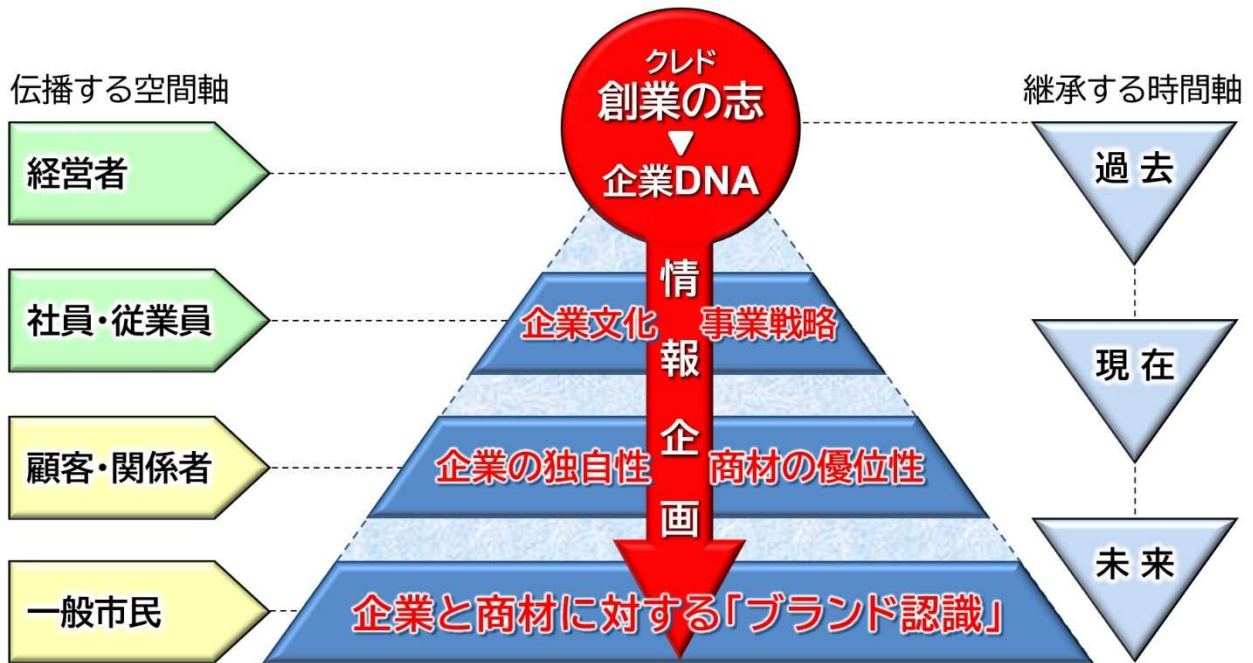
伝播する空間軸

経営者

社員・従業員

顧客・関係者

一般市民

クレド
創業の志
▼
企業DNA

情報企画

企業文化 事業戦略

企業の独自性 商材の優位性

企業と商材に対する「ブランド認識」

継承する時間軸

過去

現在

未来